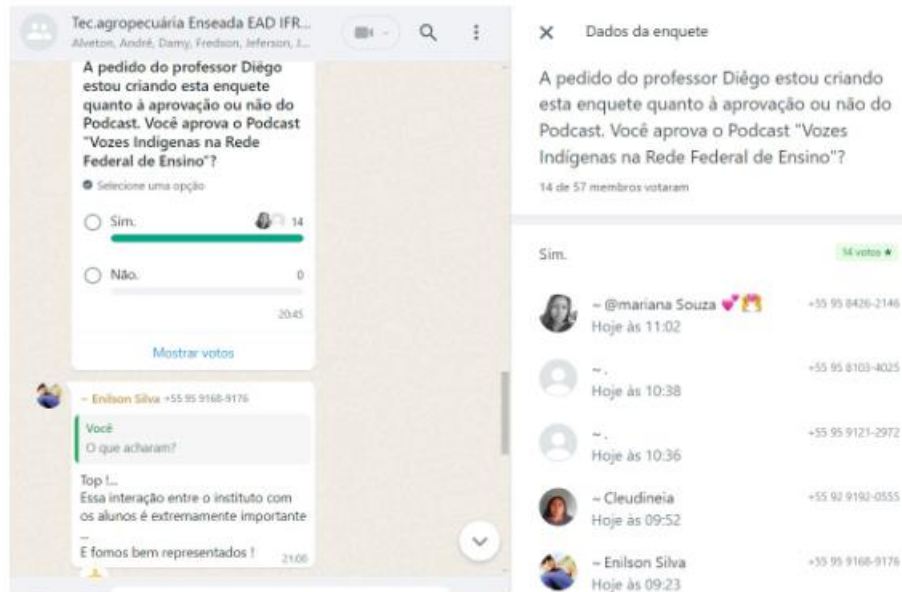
Tec.agropecuária Enseada EAD IFR...
Alveton, André, Damy, Fredson, Jeferson, J...

A pedido do professor Diêgo estou criando esta enquete quanto à aprovação ou não do Podcast. Você aprova o Podcast "Vozes Indígenas na Rede Federal de Ensino"?

Selecione uma opção

Sim. 14

Não. 0

20:45

Mostrar votos

~ Enilson Silva +55 95 9168-9176

Você
O que acharam?

Top !...
Essa interação entre o instituto com os alunos é extremamente importante
...
E fomos bem representados !

21:00

Dados da enquete

A pedido do professor Diêgo estou criando esta enquete quanto à aprovação ou não do Podcast. Você aprova o Podcast "Vozes Indígenas na Rede Federal de Ensino"?

14 de 57 membros votaram

Sim.

14 votos ★

~ @mariana Souza 💕
Hoje às 11:02
+55 95 8426-2146

~.
Hoje às 10:38
+55 95 8103-4025

~.
Hoje às 10:36
+55 95 9121-2972

~ Cleudineia
Hoje às 09:52
+55 92 9192-0555

~ Enilson Silva
Hoje às 09:23
+55 95 9168-9176